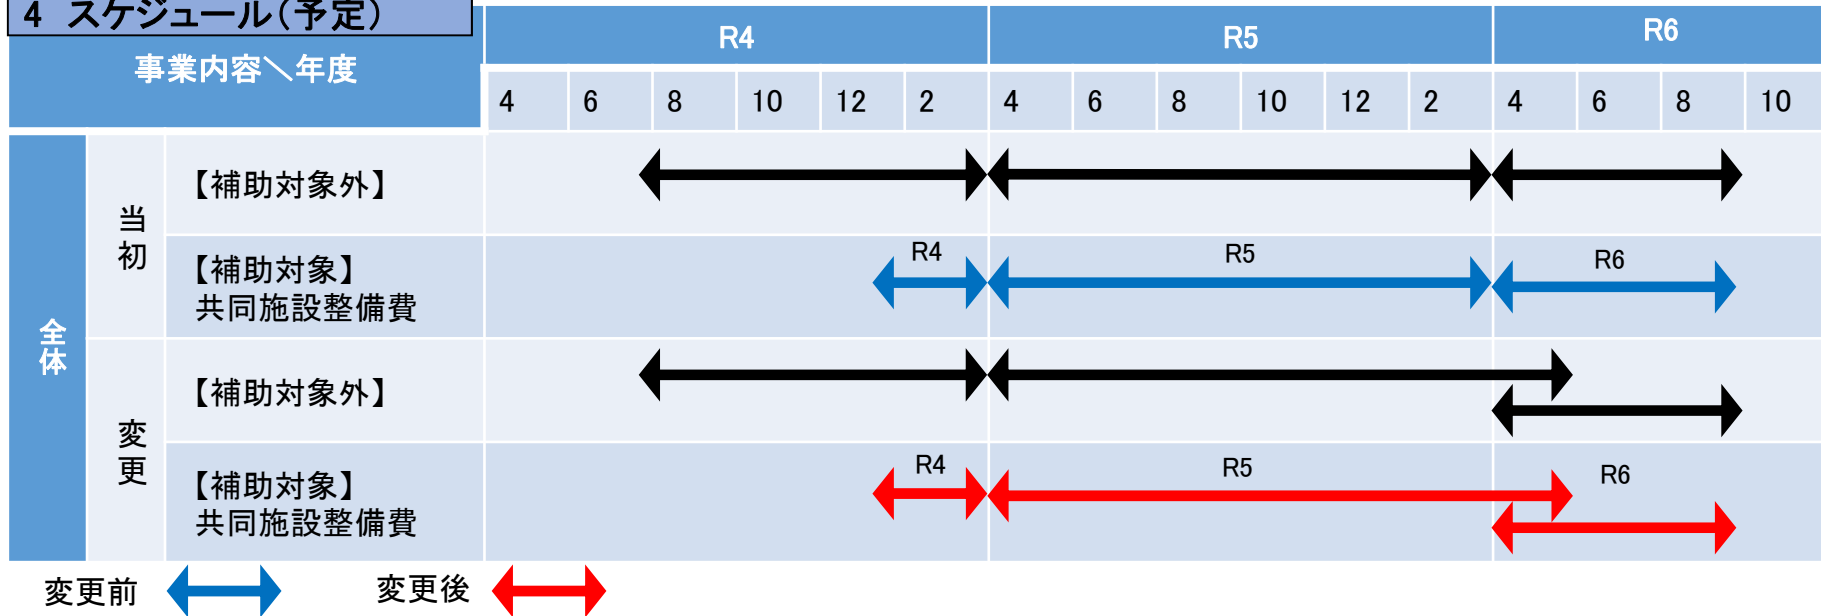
4 スケジュール(予定)

| 事業内容＼年度 | | | R4 | | | | | | R5 | | | | | | R6 | | | |
|---|---|---|---|---|---|---|---|---|---|---|---|---|---|---|---|---|---|---|
| | | | 4 | 6 | 8 | 10 | 12 | 2 | 4 | 6 | 8 | 10 | 12 | 2 | 4 | 6 | 8 | 10 |
| 全体 | 当初 | 【補助対象外】 | | | | | | | | | | | | | | | | |
| | | 【補助対象】共同施設整備費 | | | | | | R4 | | | R5 | | | | | R6 | | |
| | 変更 | 【補助対象外】 | | | | | | | | | | | | | | | | |
| | | 【補助対象】共同施設整備費 | | | | | | R4 | | | R5 | | | | | R6 | | |

変更前

変更後